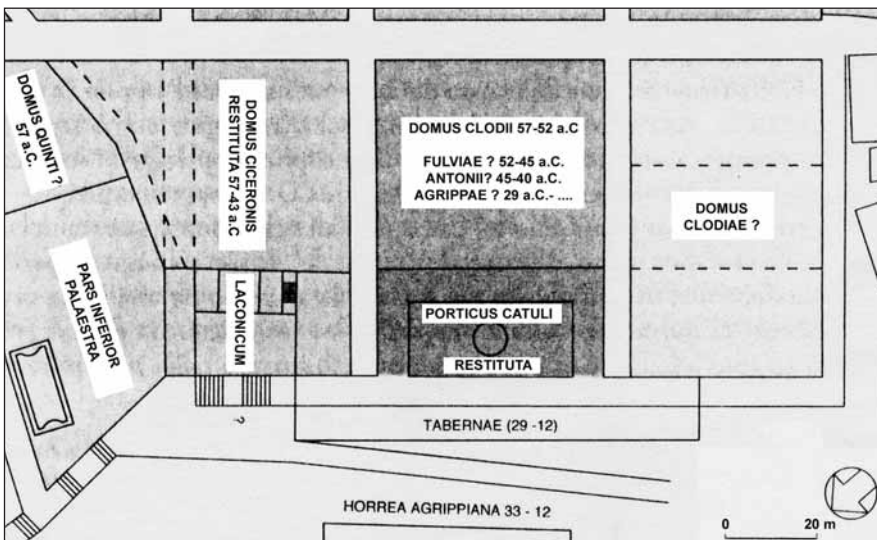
DOMUS QUINTI ?
57 a.C.

DOMUS CICERONIS
RESTITUTA 57-43 a.C

DOMUS CLODII 57-52 a.C

FULVIAE ? 52-45 a.C.
ANTONII? 45-40 a.C.
AGRIPPAE ? 29 a.C.- ....

DOMUS
CLODIAE ?

PARS INFERIOR
PALAESTRA

LACONICUM

PORTICUS CATULI

RESTITUTA

?

TABERNAE (29 -12)

HORREA AGRIPPIANA 33 - 12

0

20 m